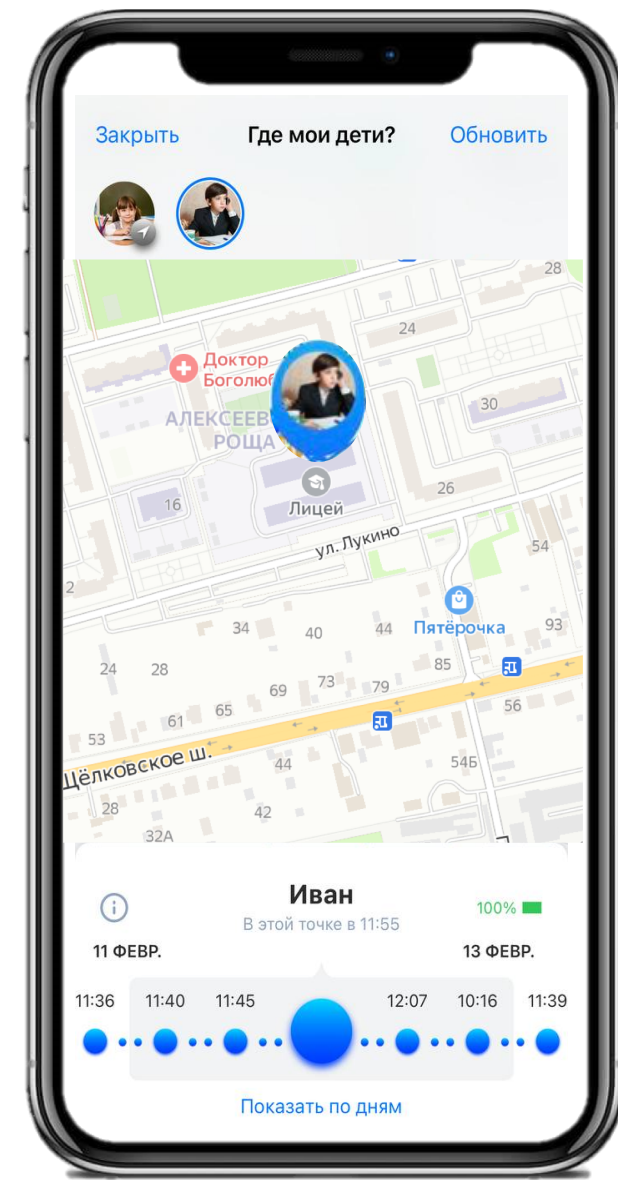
Закрыть Где мои дети? Обновить

28
24
Доктор Боголюб
АЛЕКСЕЕВ РОЩА
30
16
Лицей
26
ул. Лукино
54
34 40 44
Пятёрочка
93
24 28
85
69 73 79
56
61 65
53
Щёлковское ш.
44
54б
28
42
32А

Иван
В этой точке в 11:55
100%
11 ФЕВР.
13 ФЕВР.
11:36 11:40 11:45 12:07 10:16 11:39
Показать по дням